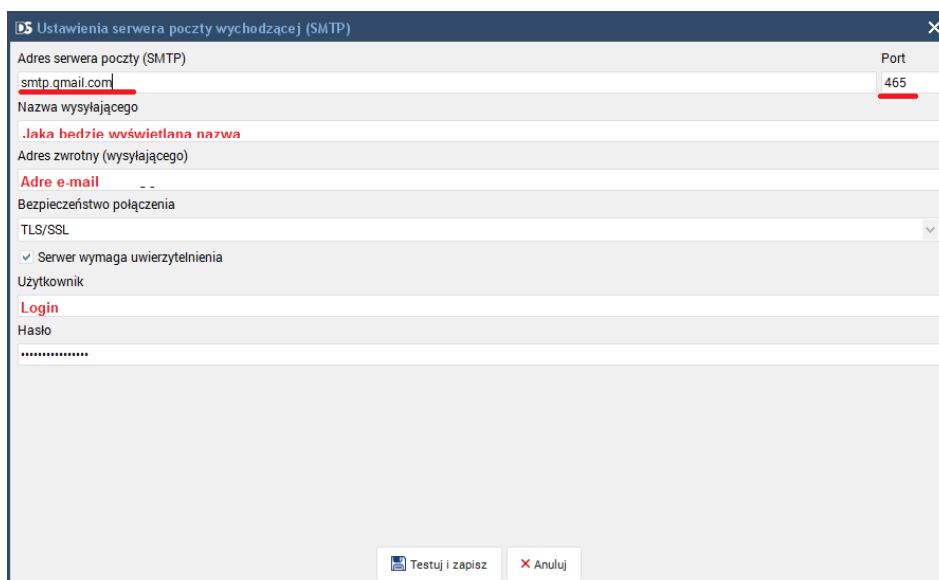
DS Ustawienia serwera poczty wychodzącej (SMTP)

Adres serwera poczty (SMTP)
smtp.gmail.com

Port
465

Nazwa wysyłającego
Jaka bedzie wyświetlana nazwa

Adres zwrotny (wysyłającego)
Adre e-mail

Bezpieczeństwo połączenia
TLS/SSL

Serwer wymaga uwierzytelnienia

Użytkownik
Login

Hasło
••••••••••••••••

Testuj i zapisz
Anuluj